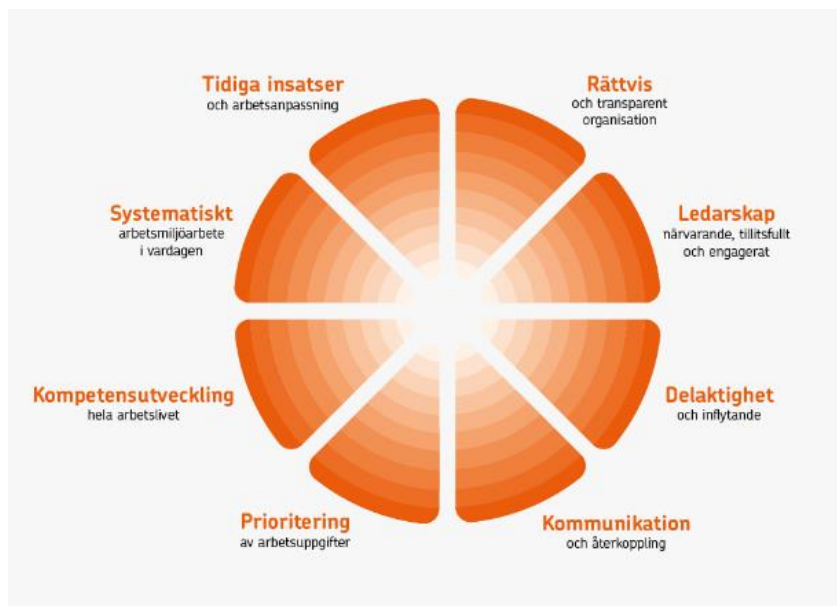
Tidiga insatser
och arbetsanpassning

Rättvis
och transparent organisation

Systematiskt
arbetsmiljöarbete i vardagen

Ledarskap
närvarande, tillitsfullt och engagerat

Kompetensutveckling
hela arbetslivet

Delaktighet
och inflytande

Prioritering
av arbetsuppgifter

Kommunikation
och återkoppling